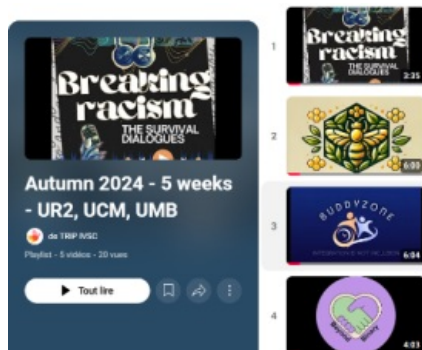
Breaking racism
THE SURVIVAL DIALOGUES

Autumn 2024 - 5 weeks - UR2, UCM, UMB

de TRIP IVSD

Playlist • 5 vidéos • 20 vues

Tout lire

1
Breaking racism
THE SURVIVAL DIALOGUES
2:35

2
6:03

3
BUDDYZONE
6:04

4
4:03